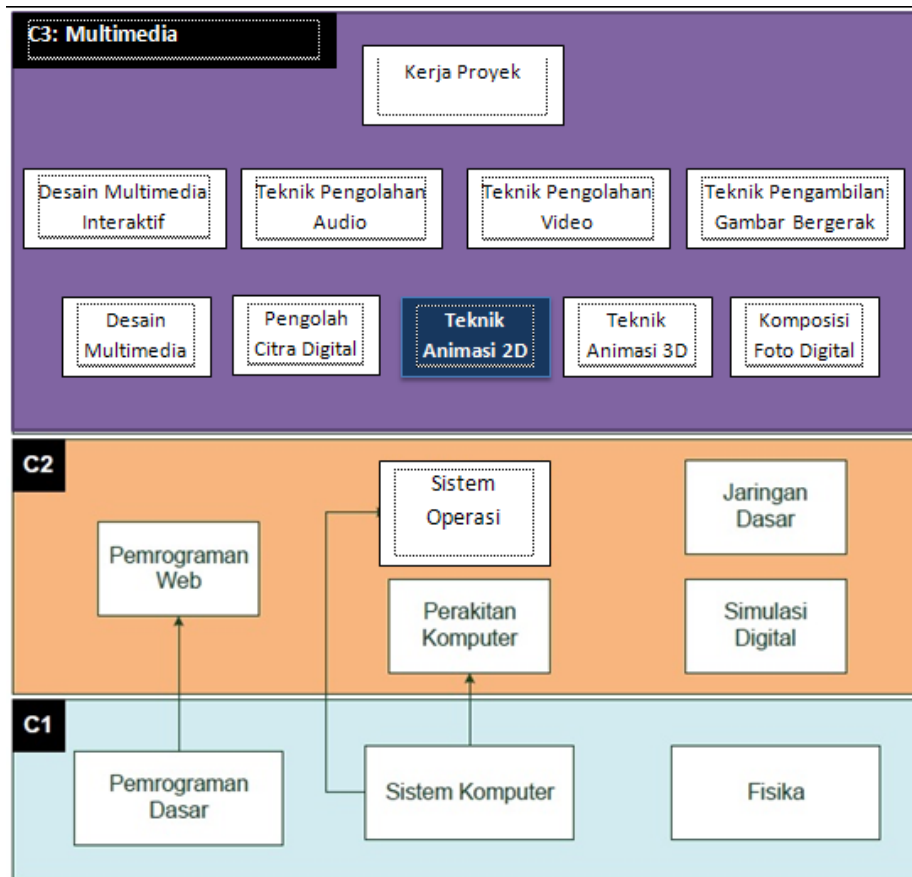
C3: Multimedia

Kerja Proyek

Desain Multimedia Interaktif

Teknik Pengolahan Audio

Teknik Pengolahan Video

Teknik Pengambilan Gambar Bergerak

Desain Multimedia

Pengolah Citra Digital

Teknik Animasi 2D

Teknik Animasi 3D

Komposisi Foto Digital

C2

Sistem Operasi

Jaringan Dasar

Pemrograman Web

Perakitan Komputer

Simulasi Digital

C1

Pemrograman Dasar

Sistem Komputer

Fisika